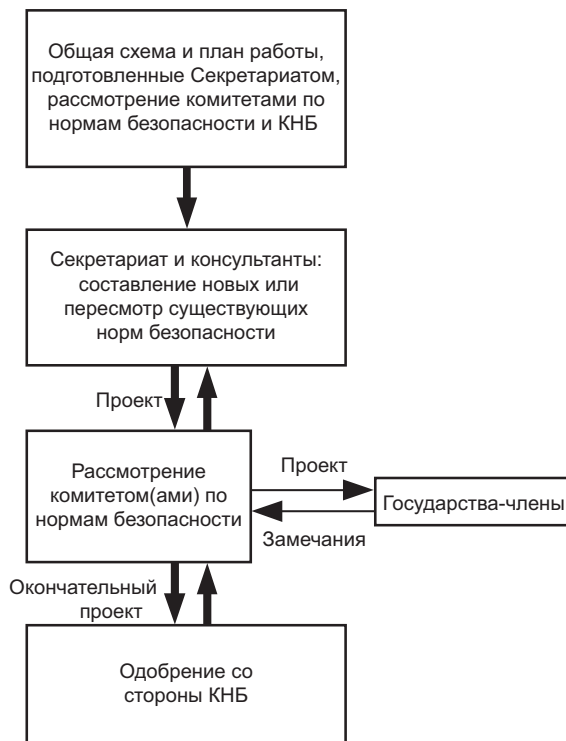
Общая схема и план работы, подготовленные Секретариатом, рассмотрение комитетами по нормам безопасности и КНБ

Секретариат и консультанты: составление новых или пересмотр существующих норм безопасности

Проект

Рассмотрение комитетом(ами) по нормам безопасности

Проект

Государства-члены

Замечания

Окончательный проект

Одобрение со стороны КНБ